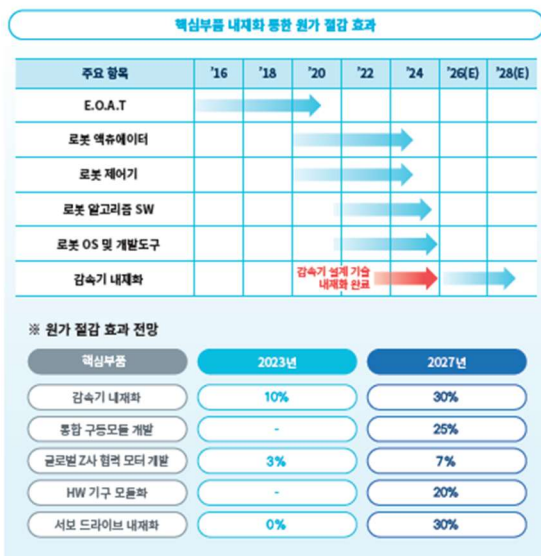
핵심부품 내재화 통한 원가 절감 효과

| 주요 항목 | '16 | '18 | '20 | '22 | '24 | '26(E) | '28(E) |
|---|---|---|---|---|---|---|---|
| E.O.A.T | | | | | | | |
| 로봇 액츄에이터 | | | | | | | |
| 로봇 제어기 | | | | | | | |
| 로봇 알고리즘 SW | | | | | | | |
| 로봇 OS 및 개발도구 | | | | | | | |
| 감속기 내재화 | | | | 감속기 설계 기술 내재화 완료 | | | |

※ 원가 절감 효과 전망

| 핵심부품 | 2023년 | 2027년 |
|---|---|---|
| 감속기 내재화 | 10% | 30% |
| 통합 구동모듈 개발 | - | 25% |
| 글로벌 Z사 협력 모터 개발 | 3% | 7% |
| HW 기구 모듈화 | - | 20% |
| 서보 드라이브 내재화 | 0% | 30% |